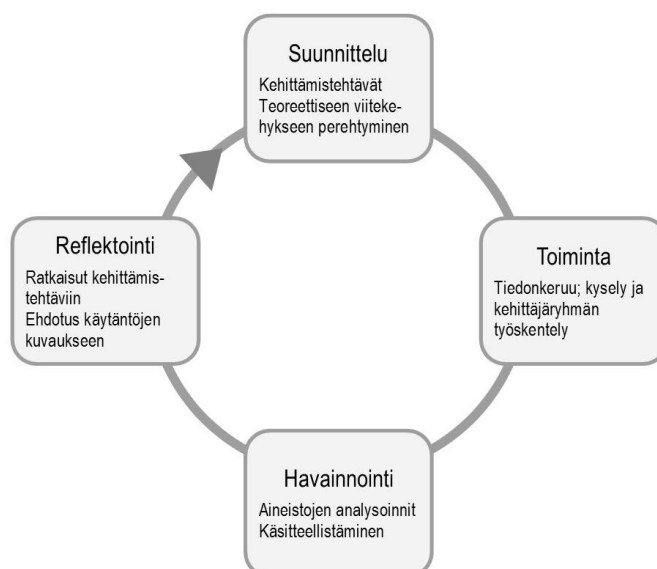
Suunnittelu
Kehittämistehtävät
Teoreettiseen viitekehykseen perehtyminen

Toiminta
Tiedonkeruu; kysely ja kehittäjäryhmän työskentely

Havainnointi
Aineistojen analysoinnit
Käsitteellistäminen

Reflektointi
Ratkaisut kehittämistehtäviin
Ehdotus käytäntöjen kuvaukseen